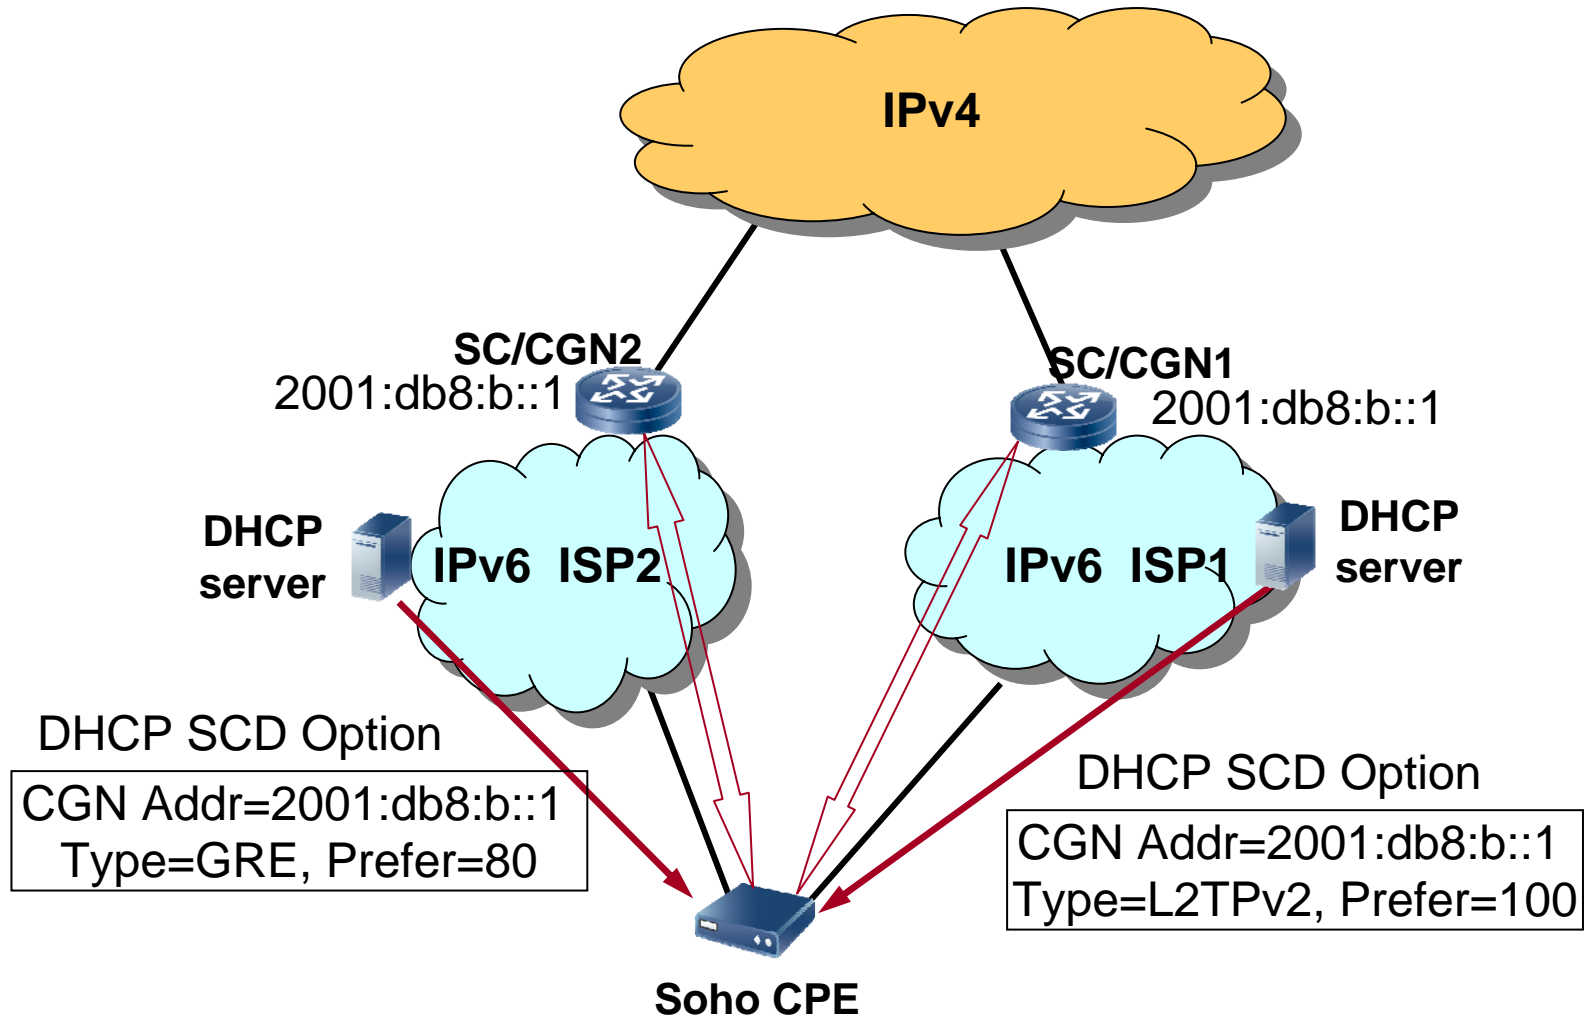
IPv4

SC/CGN2
2001:db8:b::1

SC/CGN1
2001:db8:b::1

DHCP server

IPv6 ISP2

IPv6 ISP1

DHCP server

DHCP SCD Option

CGN Addr=2001:db8:b::1
Type=GRE, Prefer=80

DHCP SCD Option

CGN Addr=2001:db8:b::1
Type=L2TPv2, Prefer=100

Soho CPE